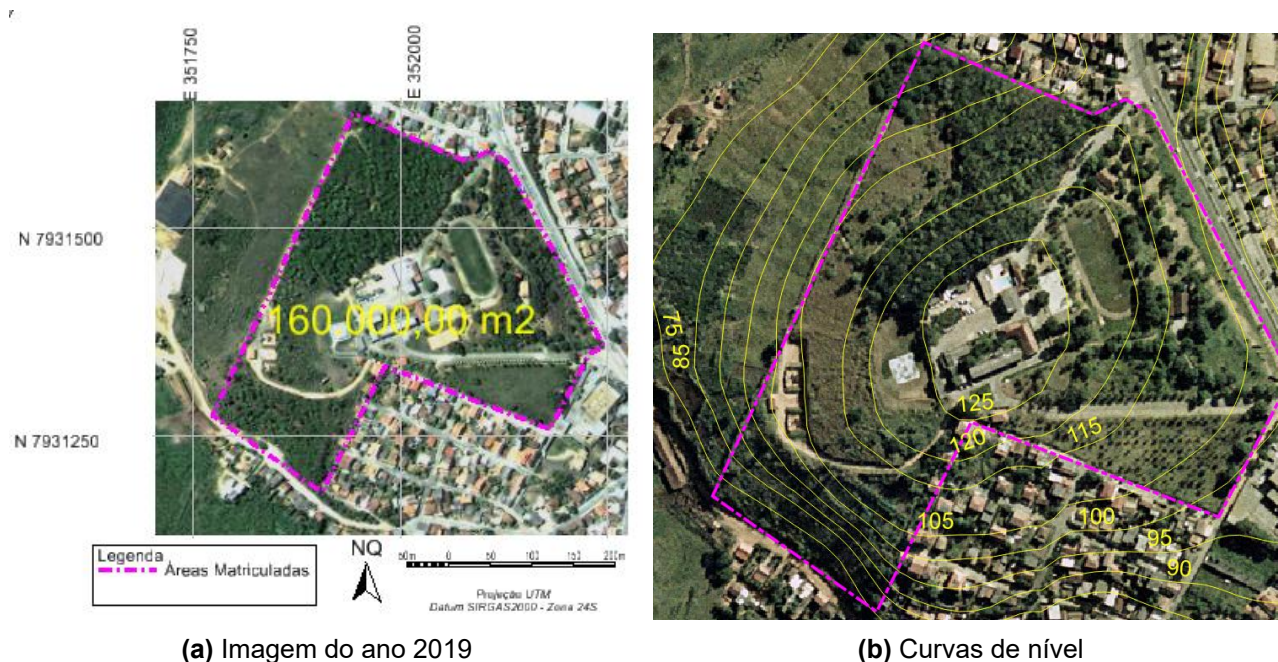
E 351750

E 352000

N 7931500

N 7931250

160.000,00 m2

Legenda
Áreas Matriculadas

NQ

50m 0 50 100 150 200m

Projeção UTM
Datum SIRGAS2000 - Zona 24S

75

85

125

120

115

105

100

95

90

**(a)** Imagem do ano 2019

**(b)** Curvas de nível